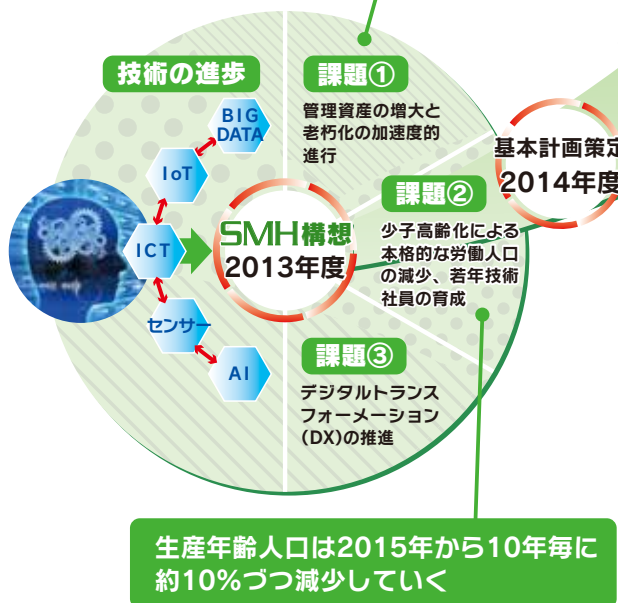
技術の進歩

BIG DATA

IoT

ICT

センサー

AI

SMH構想
2013年度

課題①
管理資産の増大と老朽化の加速度的進行

課題②
少子高齢化による本格的な労働人口の減少、若年技術社員の育成

課題③
デジタルトランスフォーメーション(DX)の推進

基本計画策定
2014年度

生産年齢人口は2015年から10年毎に約10%づつ減少していく